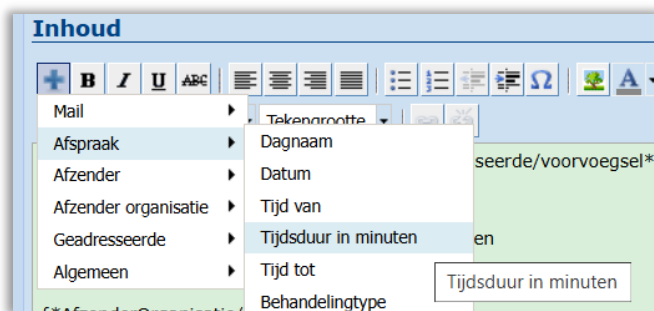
Inhoud

B I U ABC

Mail
Afspraak
Afzender
Afzender organisatie
Geadresseerde
Algemeen

Tekengrootte

Dagnaam
Datum
Tijd van
Tijdsduur in minuten
Tijd tot
Behandelingtype

seerde/voorvoegsel*

en

Tijdsduur in minuten

f*AfzenderOrganisatie/